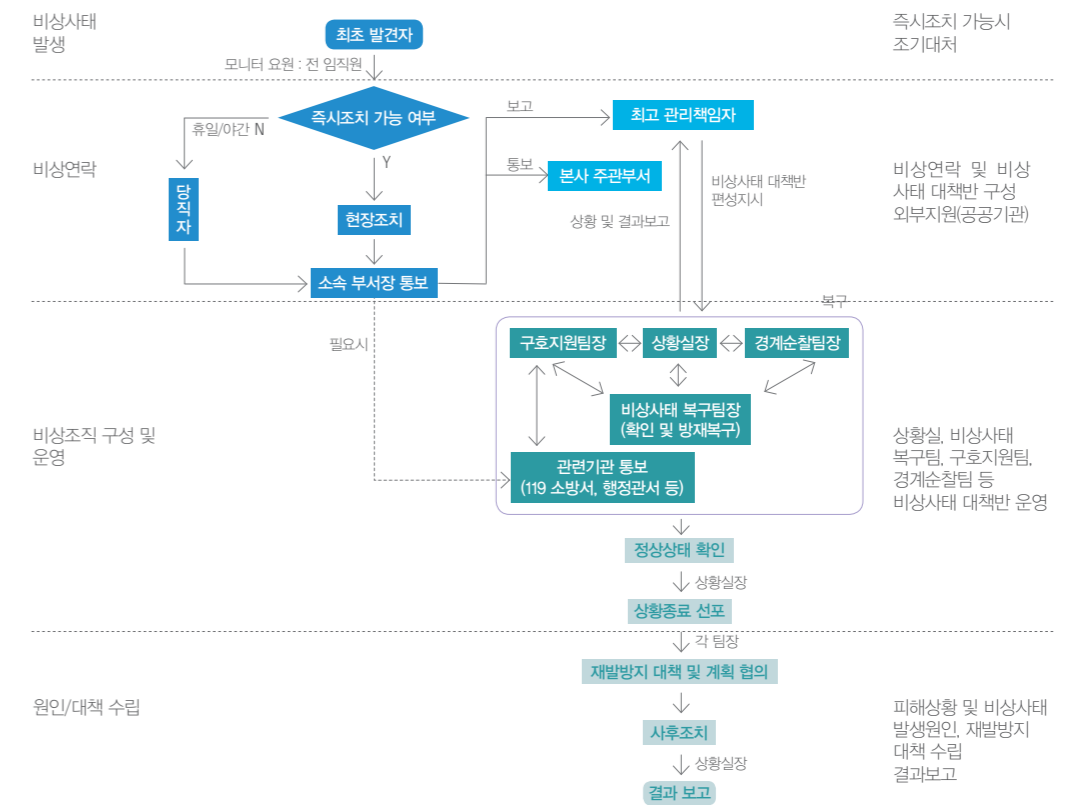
비상사태 발생

최초 발견자

모니터 요원 : 전 임직원

즉시조치 가능시 조기대처

비상연락

즉시조치 가능 여부

휴일/야간 N

Y

당직자

현장조치

소속 부서장 통보

보고

최고 관리책임자

통보

본사 주관부서

상황 및 결과보고

비상사태 대책반 편성지시

비상연락 및 비상사태 대책반 구성 외부지원(공공기관)

복구

필요시

비상조직 구성 및 운영

구호지원팀장

상황실장

경계순찰팀장

비상사태 복구팀장 (확인 및 방재복구)

관련기관 통보 (119 소방서, 행정관서 등)

상황실, 비상사태 복구팀, 구호지원팀, 경계순찰팀 등 비상사태 대책반 운영

정상상태 확인

상황실장

상황종료 선포

각 팀장

원인/대책 수립

재발방지 대책 및 계획 협의

사후조치

상황실장

결과 보고

피해상황 및 비상사태 발생원인, 재발방지 대책 수립 결과보고